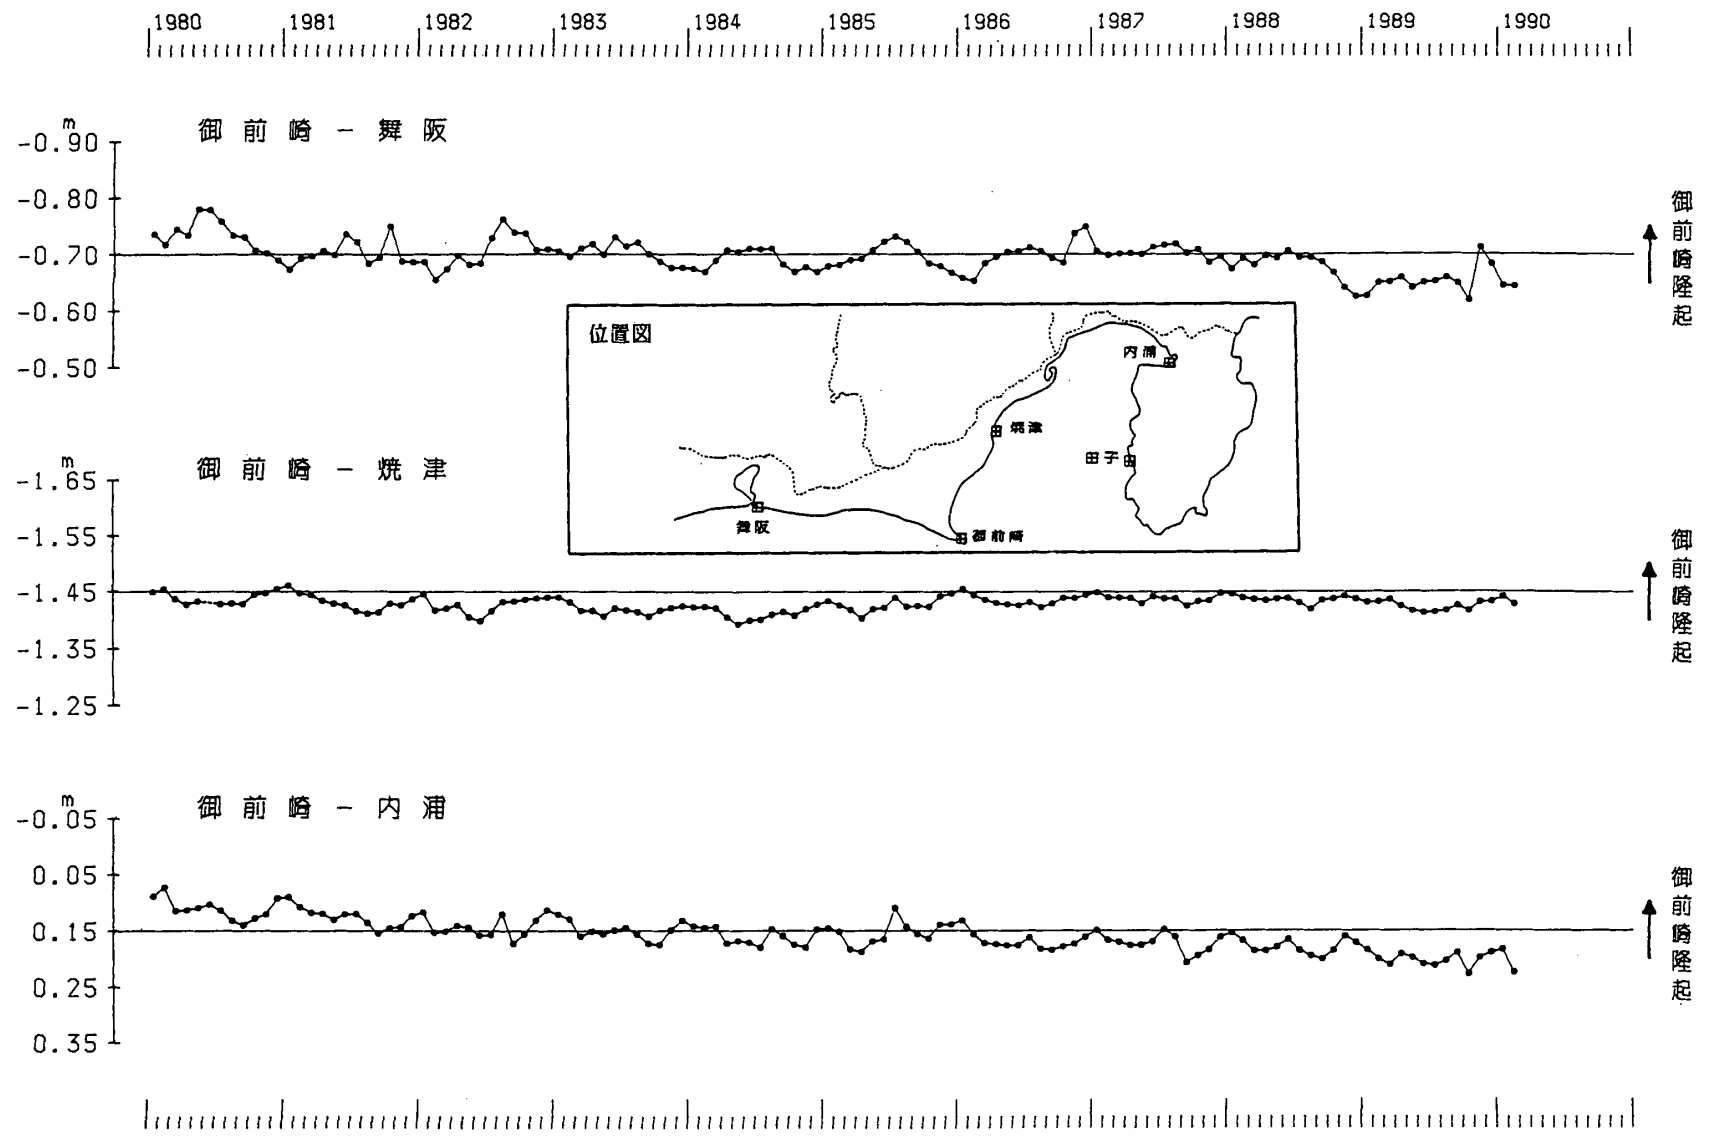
1980 1981 1982 1983 1984 1985 1986 1987 1988 1989 1990

御前崎－舞阪

m
-0.90
-0.80
-0.70
-0.60
-0.50

御前崎隆起

位置図

内浦
焼津
田子
舞阪
御前崎

御前崎－焼津

m
-1.65
-1.55
-1.45
-1.35
-1.25

御前崎隆起

御前崎－内浦

m
-0.05
0.05
0.15
0.25
0.35

御前崎隆起